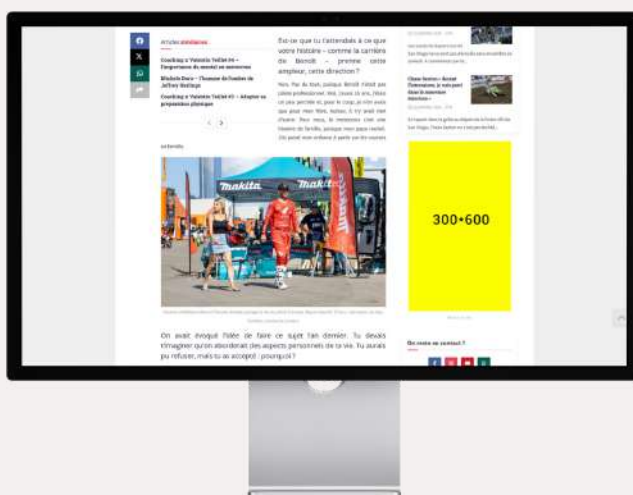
ARTICLES SIMILAIRES

Coaching w Valentin Teillet #4 – l'importance du mental en motocross

Michele Dora – l'homme de l'ombre de Jeffrey Herlings

Coaching w Valentin Teillet #3 – Adapter sa préparation physique

Est-ce que tu t'attendais à ce que votre histoire – comme la carrière de Benoît – prenne cette ampleur, cette direction ?

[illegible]

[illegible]

makita

makita

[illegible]

On avait évoqué l'idée de faire ce sujet l'an dernier. Tu devais t'imaginer qu'on aborderait des aspects personnels de ta vie. Tu aurais pu refuser, mais tu as accepté : pourquoi ?

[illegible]

Chase Sexton : Avant l'intersaison, je suis parti dans le mauvais direction

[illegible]

300×600

On reste en contact ?